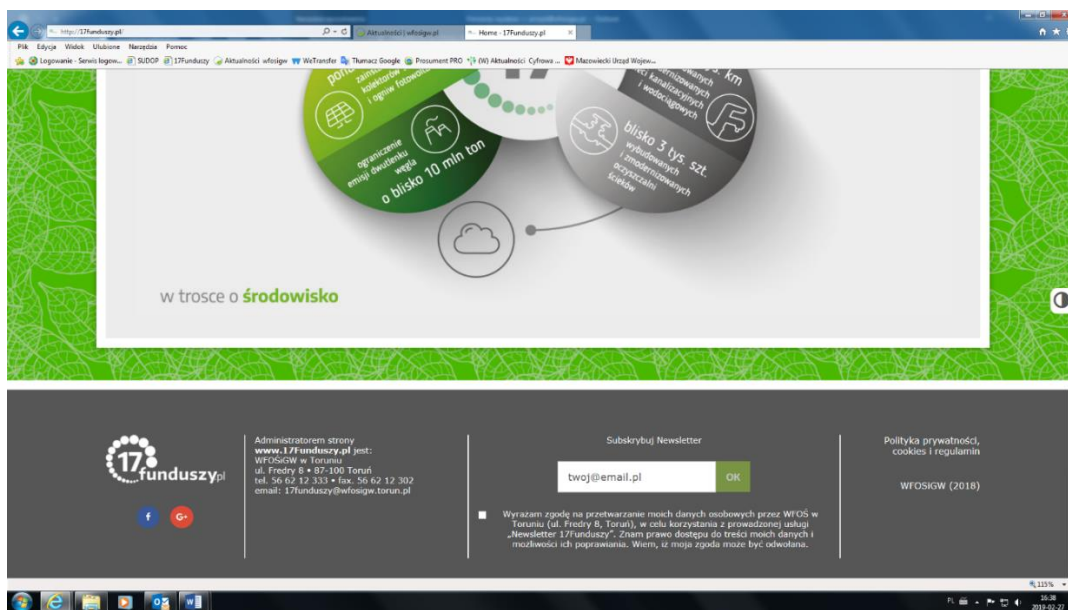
http://17funduszy.pl/ Aktualności | wfosigw.pl Home - 17Funduszy.pl

Plik Edycja Widok Ulubione Narzędzia Pomoc

Logowanie - Serwis logow... SUDOP 17Funduszy Aktualności wfosigw WeTransfer Tłumacz Google Prosument PRO (W) Aktualności Cyfrowa ... Mazowiecki Urząd Wojew...

zainstalowanych kolektorów i ogniw fotowoltaicznych

ograniczenie emisji dwutlenku węgla o blisko 10 mln ton

km sieci kanalizacyjnych i wodociągowych

blisko 3 tys. szt. wybudowanych i zmodernizowanych oczyszczalni ścieków

w trosce o środowisko

17funduszy.pl

Administratorem strony www.17funduszy.pl jest: WFOŚiGW w Toruniu ul. Fredry 8 • 87-100 Toruń tel. 56 62 12 333 • fax. 56 62 12 302 email: 17funduszy@wfosigw.torun.pl

Subskrybuj Newsletter

twoj@email.pl

OK

Wyrażam zgodę na przetwarzanie moich danych osobowych przez WFOŚ w Toruniu (ul. Fredry 8, Toruń), w celu korzystania z prowadzonej usługi „Newsletter 17Funduszy". Znam prawo dostępu do treści moich danych i możliwości ich poprawiania. Wiem, iż moja zgoda może być odwołana.

Polityka prywatności, cookies i regulamin

WFOSIGW (2018)

115%

PL 16:38 2019-02-27